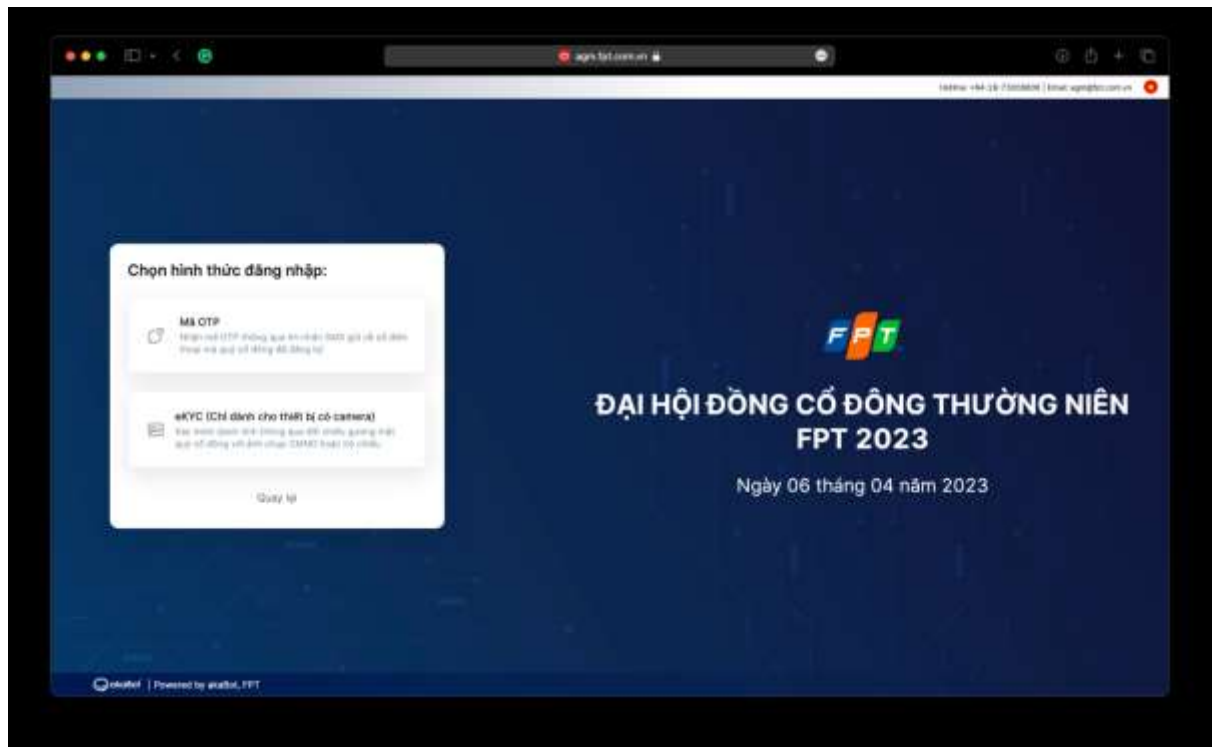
agm.fpt.com.vn

Hotline: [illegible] | Email: agm@fpt.com.vn

Chọn hình thức đăng nhập:

Mã OTP
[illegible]

eKYC (Chỉ dành cho thiết bị có camera)
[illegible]

Quay lại

FPT

ĐẠI HỘI ĐỒNG CỔ ĐÔNG THƯỜNG NIÊN FPT 2023

Ngày 06 tháng 04 năm 2023

akaBot | Powered by akaBot, FPT